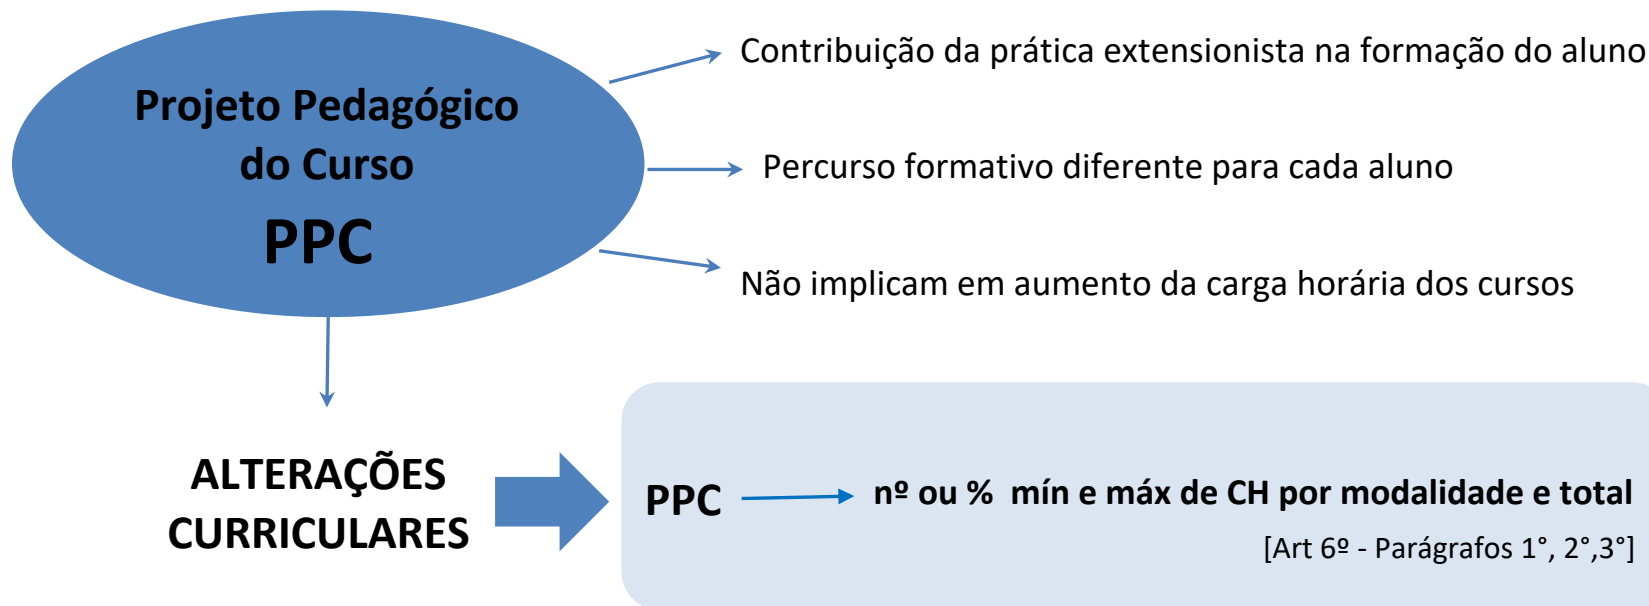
Projeto Pedagógico do Curso
PPC

Contribuição da prática extensionista na formação do aluno

Percurso formativo diferente para cada aluno

Não implicam em aumento da carga horária dos cursos

ALTERAÇÕES CURRICULARES

PPC

nº ou % mín e máx de CH por modalidade e total

[Art 6º - Parágrafos 1°, 2°,3°]